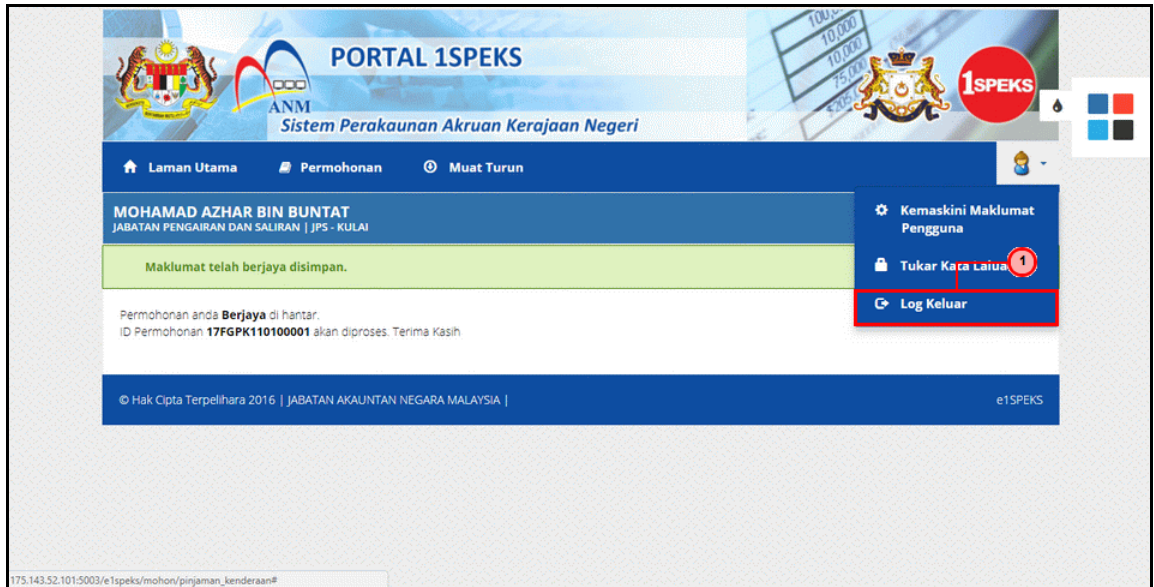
PORTAL 1SPEKS

ANM

Sistem Perakaunan Akruan Kerajaan Negeri

100,000
10,000
10,000
75,000

1SPEKS

Laman Utama
Permohonan
Muat Turun

MOHAMAD AZHAR BIN BUNTAT
JABATAN PENGAIRAN DAN SALIRAN | JPS - KULAI

Kemaskini Maklumat Pengguna

Tukar Kata Laluan

1

Log Keluar

Maklumat telah berjaya disimpan.

Permohonan anda **Berjaya** di hantar.
ID Permohonan **17FGPK110100001** akan diproses. Terima Kasih

© Hak Cipta Terpelihara 2016 | JABATAN AKAUNTAN NEGARA MALAYSIA |

e1SPEKS

175.143.52.101:5003/e1speks/mohon/pinjaman_kenderaan#